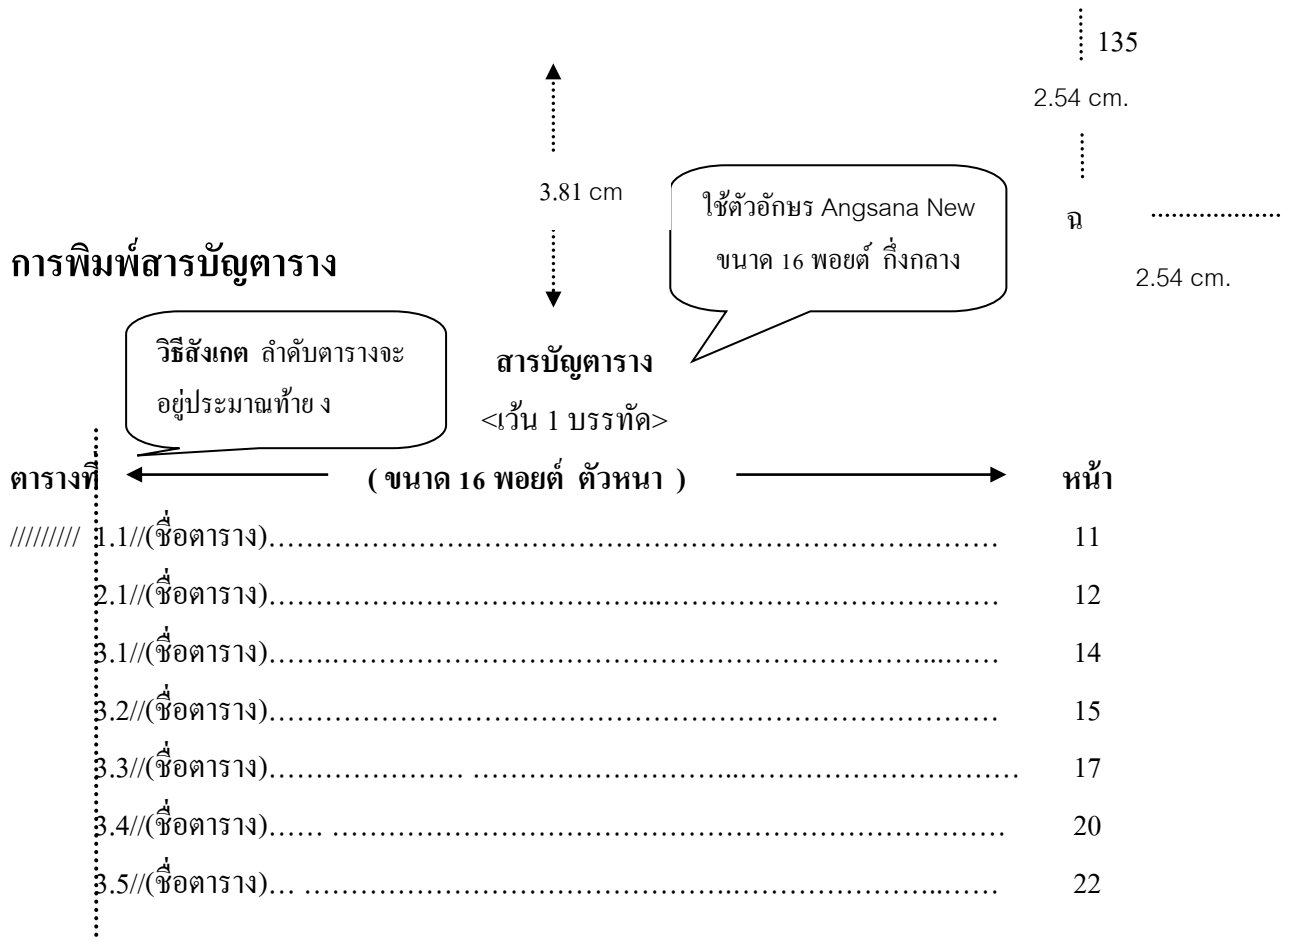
135

2.54 cm.

3.81 cm

ใช้ตัวอักษร Angsana New ขนาด 16 พอยต์ กึ่งกลาง

ฉ

2.54 cm.

การพิมพ์สารบัญตาราง

วิธีสังเกต ลำดับตารางจะอยู่ประมาณท้าย ง

สารบัญตาราง

<เว้น 1 บรรทัด>

ตารางที่ ( ขนาด 16 พอยต์ ตัวหนา ) หน้า

//////// 1.1//(ชื่อตาราง)………………………………………………………… 11

2.1//(ชื่อตาราง)………………………………………………………… 12

3.1//(ชื่อตาราง)………………………………………………………… 14

3.2//(ชื่อตาราง)………………………………………………………… 15

3.3//(ชื่อตาราง)………………………………………………………… 17

3.4//(ชื่อตาราง)………………………………………………………… 20

3.5//(ชื่อตาราง)………………………………………………………… 22